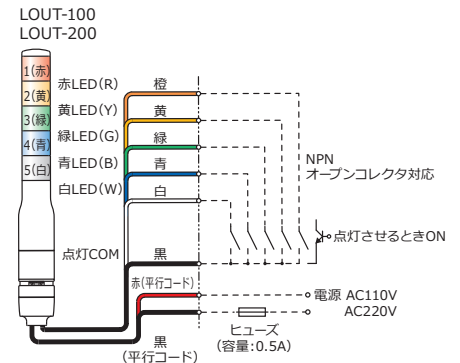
LOUT-100
LOUT-200

1(赤)
2(黄)
3(緑)
4(青)
5(白)

赤LED(R)
黄LED(Y)
緑LED(G)
青LED(B)
白LED(W)

点灯COM

橙
黄
緑
青
白
黒

赤(平行コード)

黒
(平行コード)

NPN
オープンコレクタ対応

点灯させるときON

電源 AC110V
AC220V

ヒューズ
(容量:0.5A)